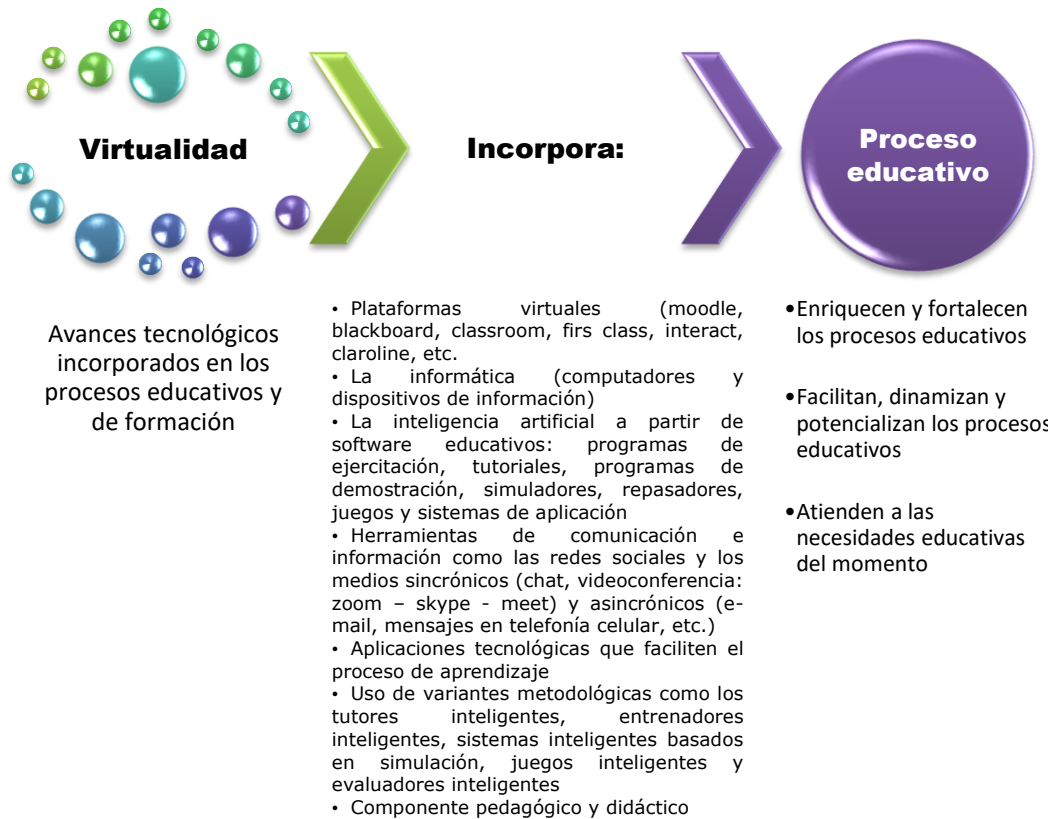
Virtualidad

Incorpora:

Proceso educativo

Avances tecnológicos incorporados en los procesos educativos y de formación

• Plataformas virtuales (moodle, blackboard, classroom, firs class, interact, claroline, etc.
• La informática (computadores y dispositivos de información)
• La inteligencia artificial a partir de software educativos: programas de ejercitación, tutoriales, programas de demostración, simuladores, repasadores, juegos y sistemas de aplicación
• Herramientas de comunicación e información como las redes sociales y los medios sincrónicos (chat, videoconferencia: zoom – skype - meet) y asincrónicos (e-mail, mensajes en telefonía celular, etc.)
• Aplicaciones tecnológicas que faciliten el proceso de aprendizaje
• Uso de variantes metodológicas como los tutores inteligentes, entrenadores inteligentes, sistemas inteligentes basados en simulación, juegos inteligentes y evaluadores inteligentes
• Componente pedagógico y didáctico

•Enriquecen y fortalecen los procesos educativos

•Facilitan, dinamizan y potencializan los procesos educativos

•Atienden a las necesidades educativas del momento